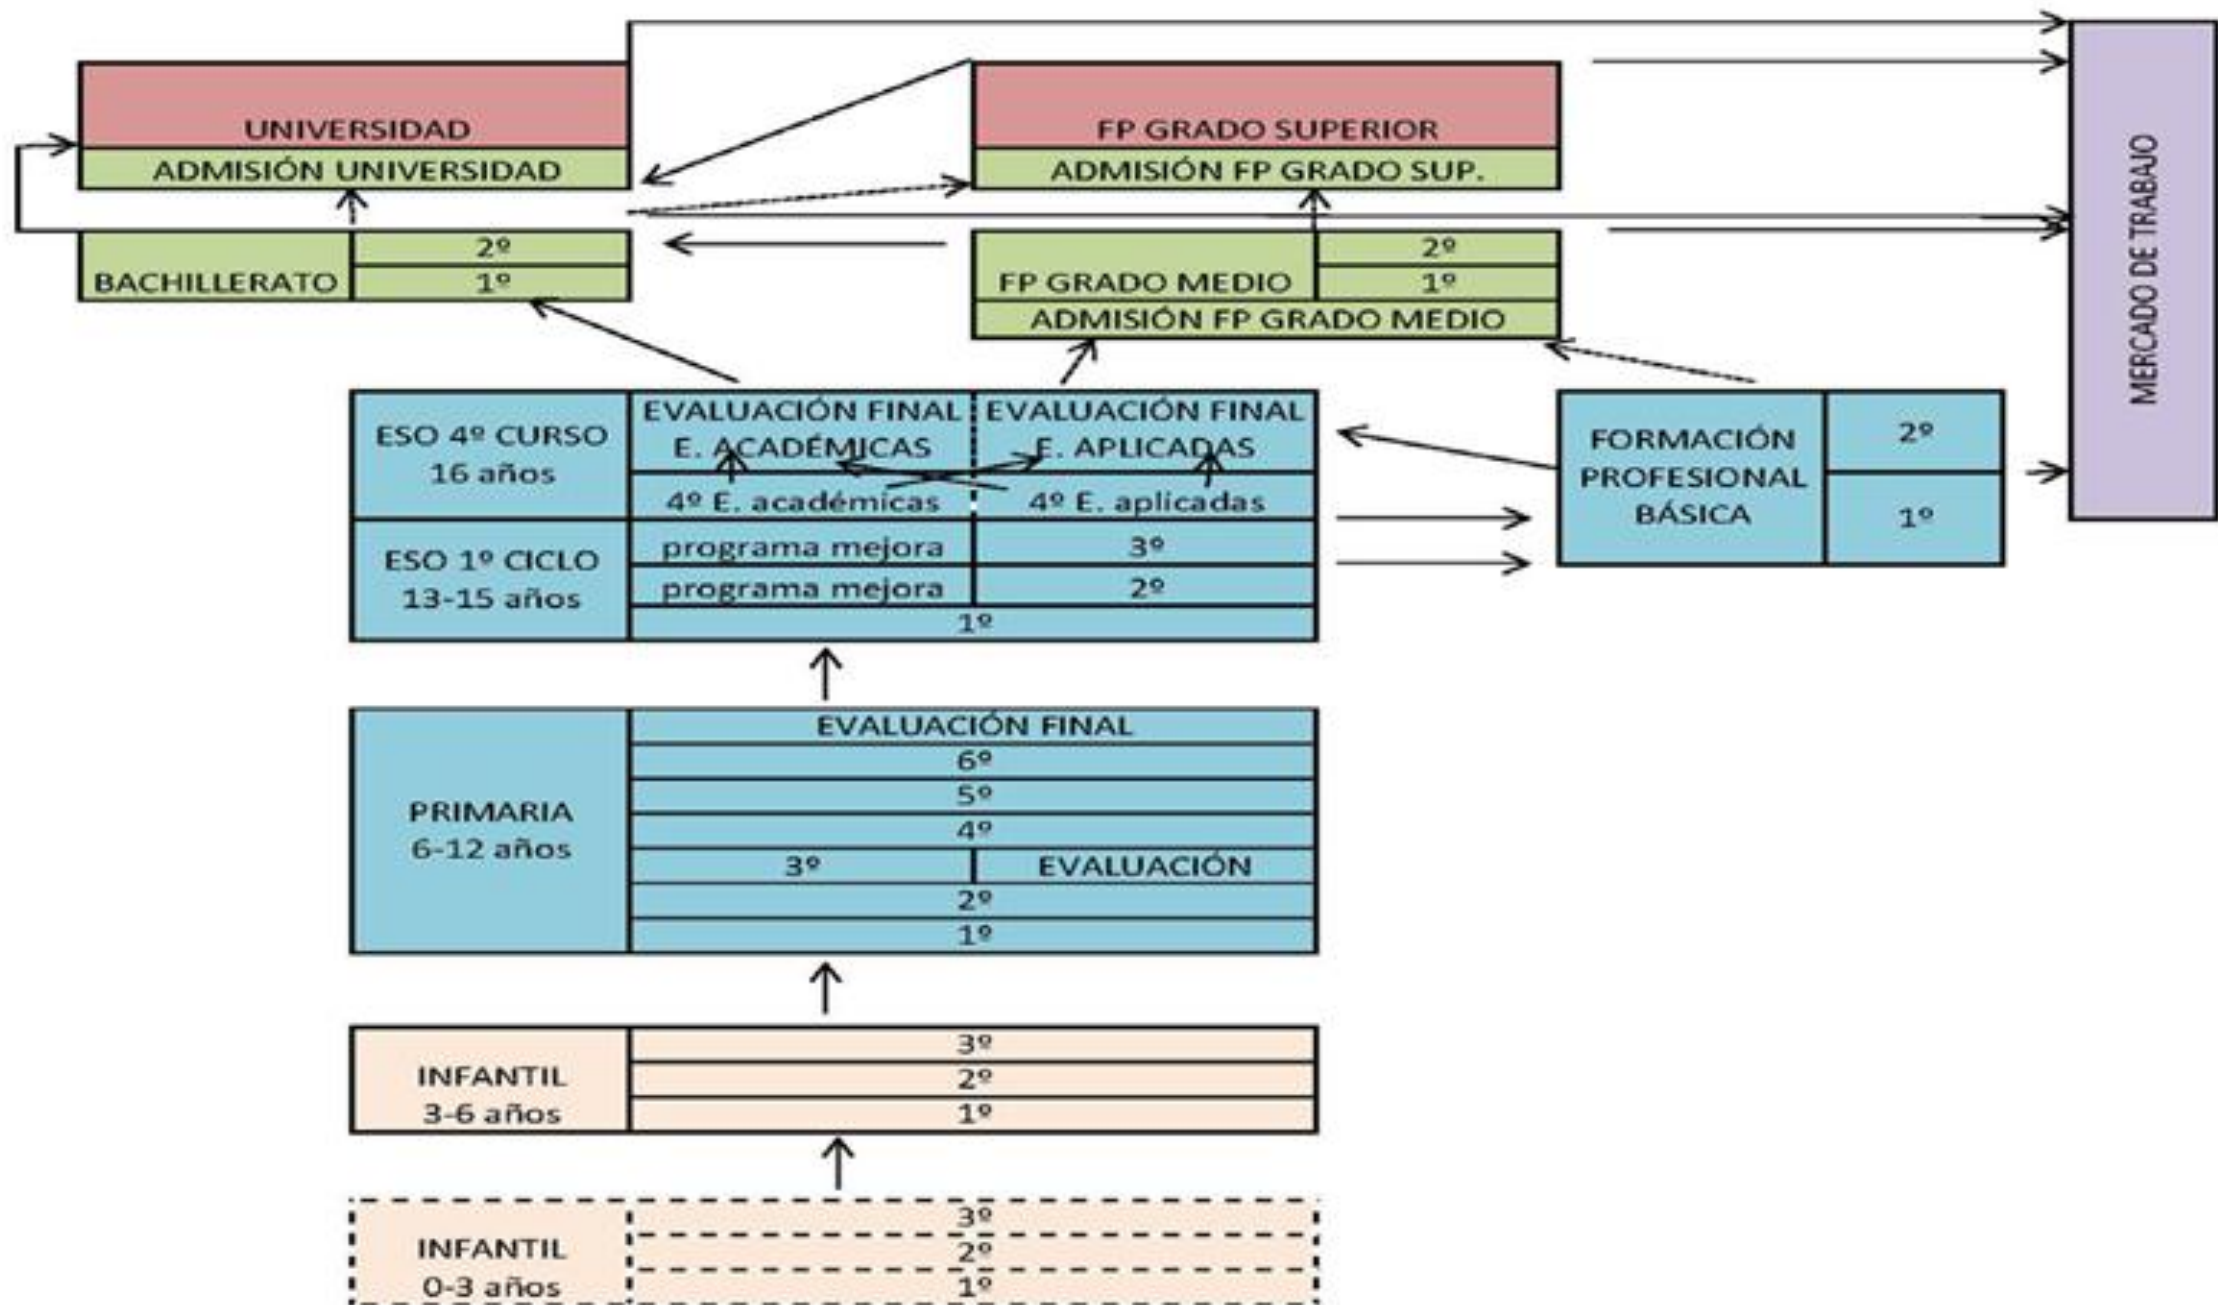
UNIVERSIDAD
ADMISIÓN UNIVERSIDAD

FP GRADO SUPERIOR
ADMISIÓN FP GRADO SUP.

MERCADO DE TRABAJO

BACHILLERATO
2º
1º

FP GRADO MEDIO
2º
1º
ADMISIÓN FP GRADO MEDIO

ESO 4º CURSO 16 años
EVALUACIÓN FINAL E. ACADÉMICAS
EVALUACIÓN FINAL E. APLICADAS
4º E. académicas
4º E. aplicadas

ESO 1º CICLO 13-15 años
programa mejora
3º
programa mejora
2º
1º

FORMACIÓN PROFESIONAL BÁSICA
2º
1º

PRIMARIA 6-12 años
EVALUACIÓN FINAL
6º
5º
4º
3º
EVALUACIÓN
2º
1º

INFANTIL 3-6 años
3º
2º
1º

INFANTIL 0-3 años
3º
2º
1º